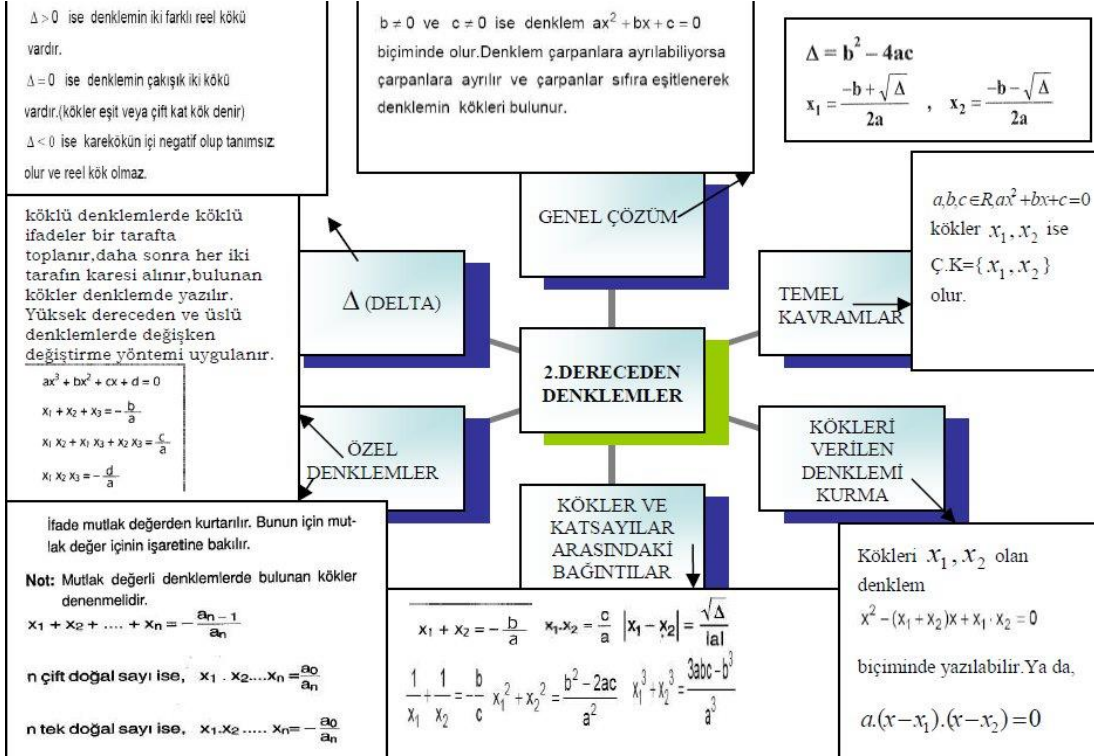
$\Delta > 0$ ise denklemin iki farklı reel kökü vardır.

$\Delta = 0$ ise denklemin çakışık iki kökü vardır.(kökler eşit veya çift kat kök denir)

$\Delta < 0$ ise karekökün içi negatif olup tanımsız olur ve reel kök olmaz.

$b \neq 0$ ve $c \neq 0$ ise denklem $ax^2 + bx + c = 0$ biçiminde olur.Denklem çarpanlara ayrılabiliyorsa çarpanlara ayrılır ve çarpanlar sıfıra eşitlenerek denklemin kökleri bulunur.

$\Delta = b^2 - 4ac$

$x_1 = \frac{-b + \sqrt{\Delta}}{2a}$ , $x_2 = \frac{-b - \sqrt{\Delta}}{2a}$

köklü denklemlerde köklü ifadeler bir tarafta toplanır,daha sonra her iki tarafın karesi alınır,bulunan kökler denklemde yazılır. Yüksek dereceden ve üslü denklemlerde değişken değiştirme yöntemi uygulanır.

$ax^3 + bx^2 + cx + d = 0$

$x_1 + x_2 + x_3 = -\frac{b}{a}$

$x_1 x_2 + x_1 x_3 + x_2 x_3 = \frac{c}{a}$

$x_1 x_2 x_3 = -\frac{d}{a}$

GENEL ÇÖZÜM

$a,b,c \in R\ ax^2+bx+c=0$ kökler $x_1, x_2$ ise Ç.K={$x_1, x_2$} olur.

$\Delta$ (DELTA)

TEMEL KAVRAMLAR

2.DERECEDEN DENKLEMLER

ÖZEL DENKLEMLER

KÖKLERİ VERİLEN DENKLEMİ KURMA

KÖKLER VE KATSAYILAR ARASINDAKİ BAĞINTILAR

İfade mutlak değerden kurtarılır. Bunun için mutlak değer içinin işaretine bakılır.

Not: Mutlak değerli denklemlerde bulunan kökler denenmelidir.

$x_1 + x_2 + .... + x_n = -\frac{a_{n-1}}{a_n}$

n çift doğal sayı ise, $x_1 . x_2....x_n = \frac{a_0}{a_n}$

n tek doğal sayı ise, $x_1.x_2 ..... x_n = -\frac{a_0}{a_n}$

$x_1 + x_2 = -\frac{b}{a}$ $x_1.x_2 = \frac{c}{a}$ $|x_1 - x_2| = \frac{\sqrt{\Delta}}{|a|}$

$\frac{1}{x_1} + \frac{1}{x_2} = -\frac{b}{c}$ $x_1^2 + x_2^2 = \frac{b^2 - 2ac}{a^2}$ $x_1^3 + x_2^3 = \frac{3abc - b^3}{a^3}$

Kökleri $x_1, x_2$ olan denklem

$x^2 - (x_1 + x_2)x + x_1 \cdot x_2 = 0$

biçiminde yazılabilir.Ya da,

$a.(x-x_1).(x-x_2) = 0$